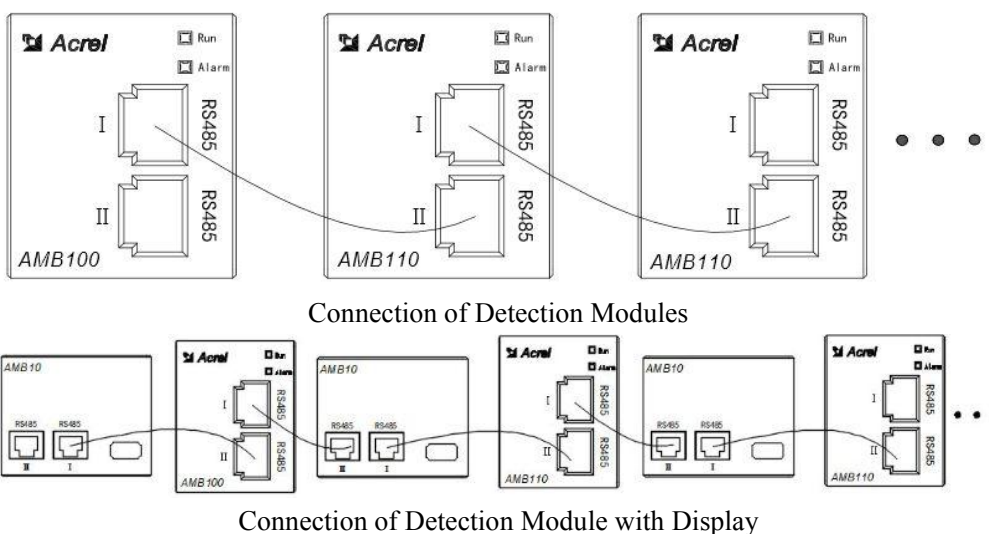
Acrel
Run
Alarm
I
RS485
II
RS485
AMB100

Acrel
Run
Alarm
I
RS485
II
RS485
AMB110

Acrel
Run
Alarm
I
RS485
II
RS485
AMB110

Connection of Detection Modules

AMB10
RS485 RS485
II I

Acrel
Run
Alarm
I
RS485
II
RS485
AMB100

AMB10
RS485 RS485
II I

Acrel
Run
Alarm
I
RS485
II
RS485
AMB110

AMB10
RS485 RS485
II I

Acrel
Run
Alarm
I
RS485
II
RS485
AMB110

Connection of Detection Module with Display